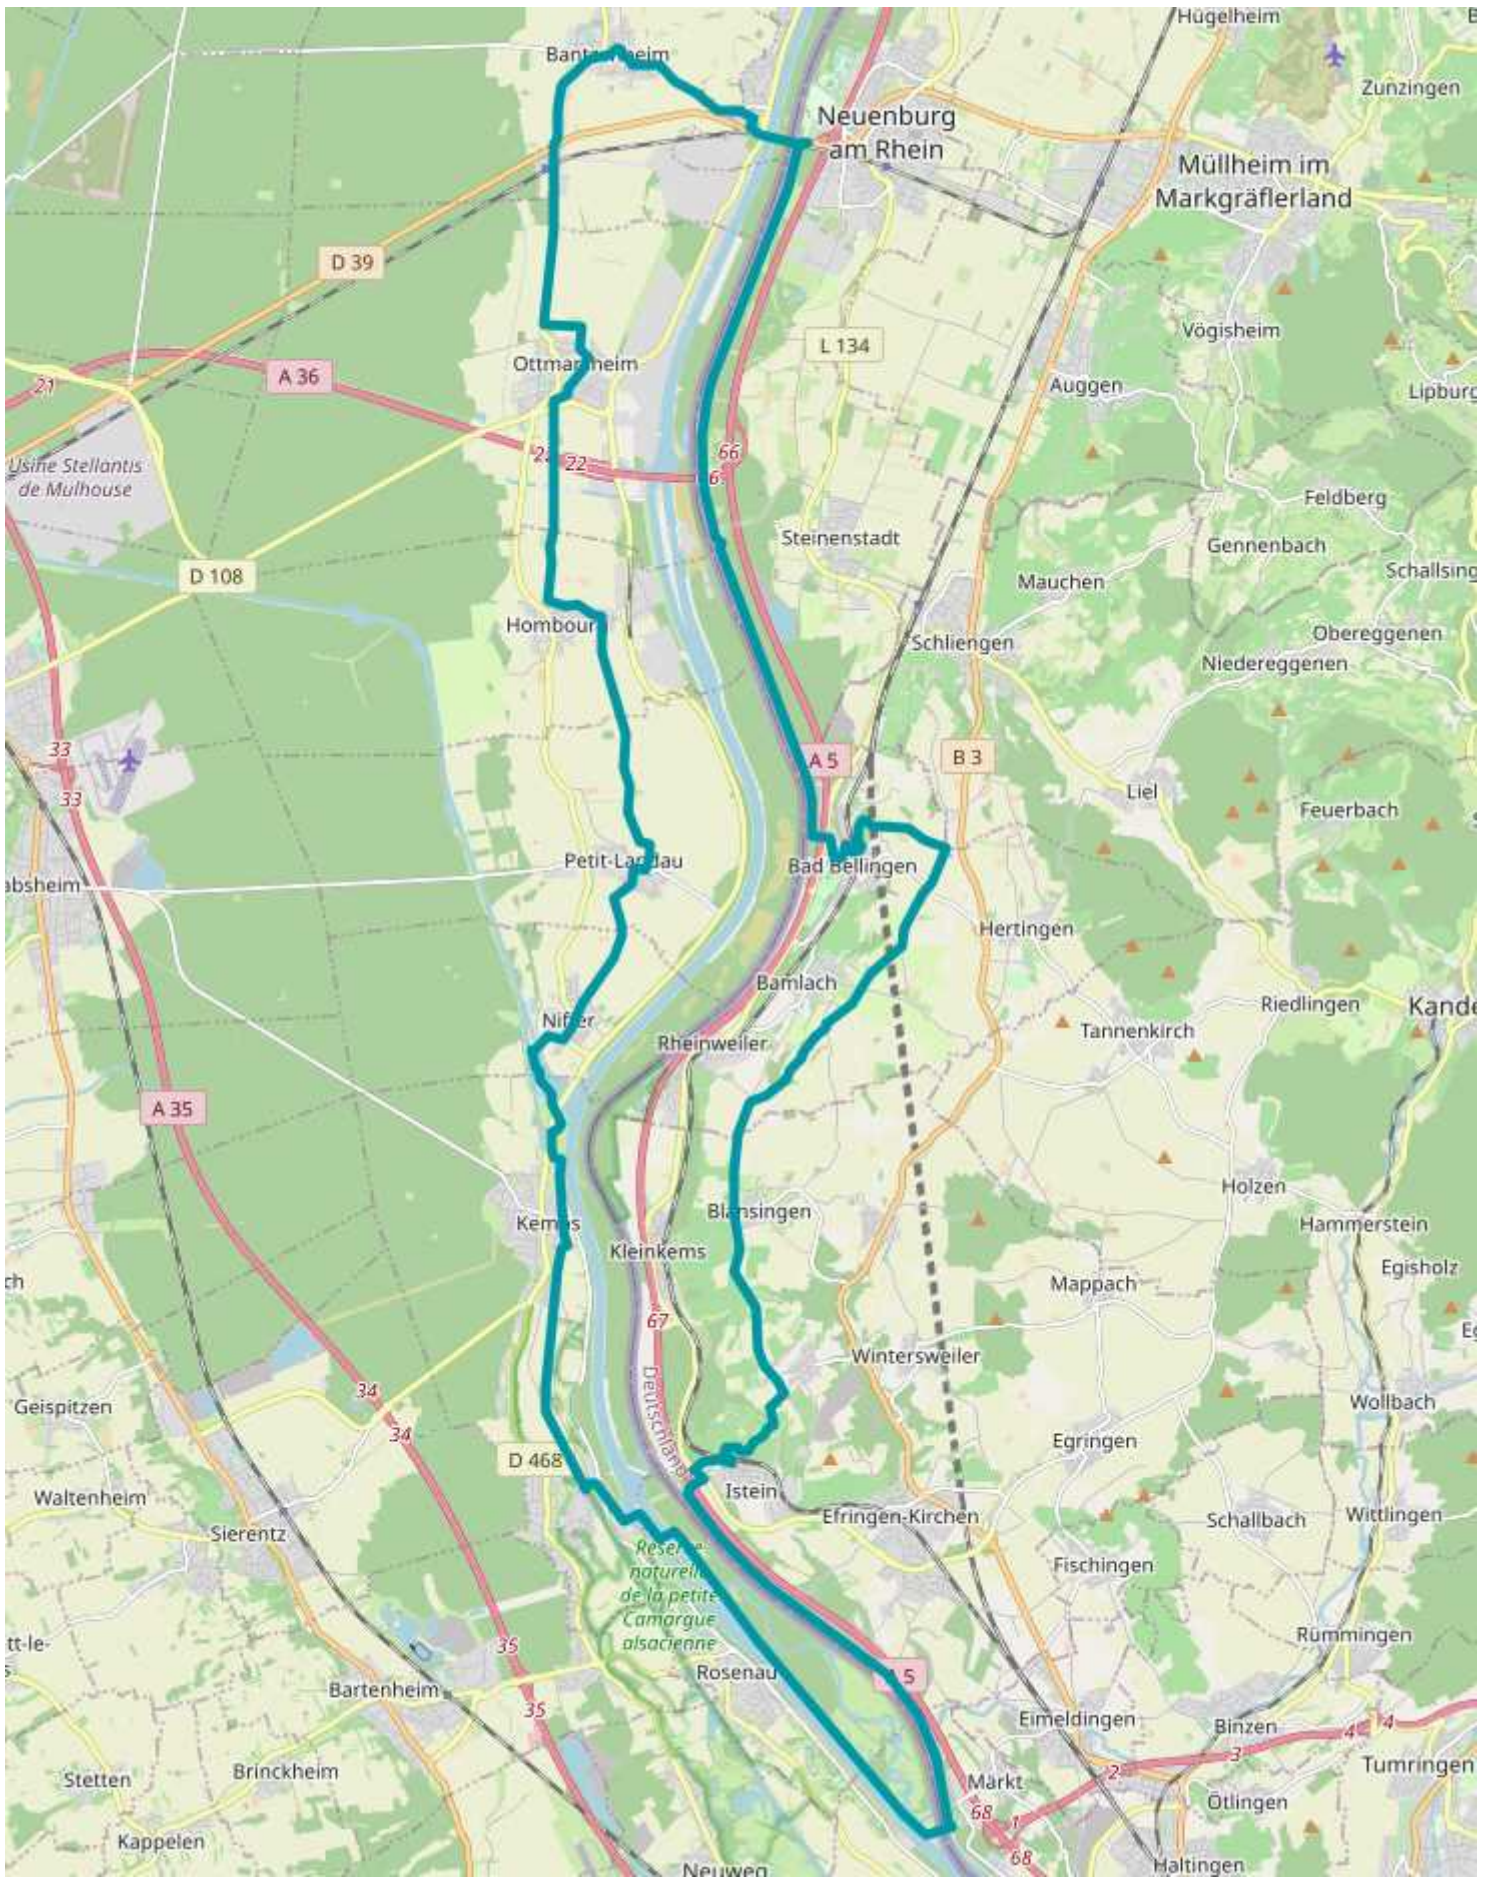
Hügelheim
Bantzenheim
Zunzingen
Neuenburg am Rhein
Müllheim im Markgräflerland
D 39
L 134
Vögisheim
A 36
Ottmarsheim
Auggen
Lipburg
21
Usine Stellantis de Mulhouse
22
22
66
66
Feldberg
Steinenstadt
Gennenbach
D 108
Mauchen
Schallsingen
Hombourg
Schliengen
Obereggenen
Niedereggenen
A 5
B 3
33
33
Liel
Feuerbach
Petit-Landau
Bad Bellingen
absheim
Hertingen
Bamlach
Riedlingen
Kandern
Niffer
Tannenkirch
Rheinweiler
A 35
Holzen
Blansingen
Hammerstein
Kembs
Kleinkems
Egisholz
ch
Mappach
67
Wintersweiler
Geispitzen
34
Wollbach
34
Egringen
D 468
Deutschland
Istein
Waltenheim
Efringen-Kirchen
Schallbach
Wittlingen
Sierentz
Fischingen
Réserve naturelle de la petite Camargue alsacienne
tt-le-
35
Rümmingen
Rosenau
A 5
Bartenheim
35
Eimeldingen
Binzen
4
4
3
2
Tumringen
Märkt
Stetten
Brinckheim
68
1
Ötlingen
Kappelen
68
Neuweg
Haltingen